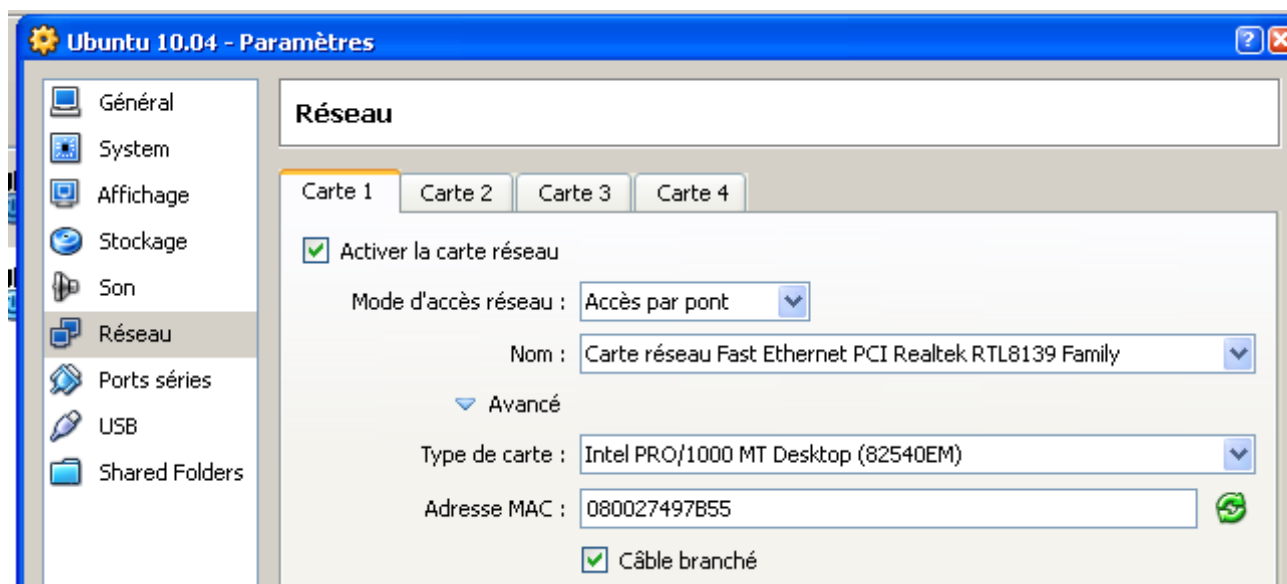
Ubuntu 10.04 - Paramètres

Général
System
Affichage
Stockage
Son
Réseau
Ports séries
USB
Shared Folders

Réseau

Carte 1
Carte 2
Carte 3
Carte 4

Activer la carte réseau

Mode d'accès réseau : Accès par pont

Nom : Carte réseau Fast Ethernet PCI Realtek RTL8139 Family

Avancé

Type de carte : Intel PRO/1000 MT Desktop (82540EM)

Adresse MAC : 080027497B55

Câble branché